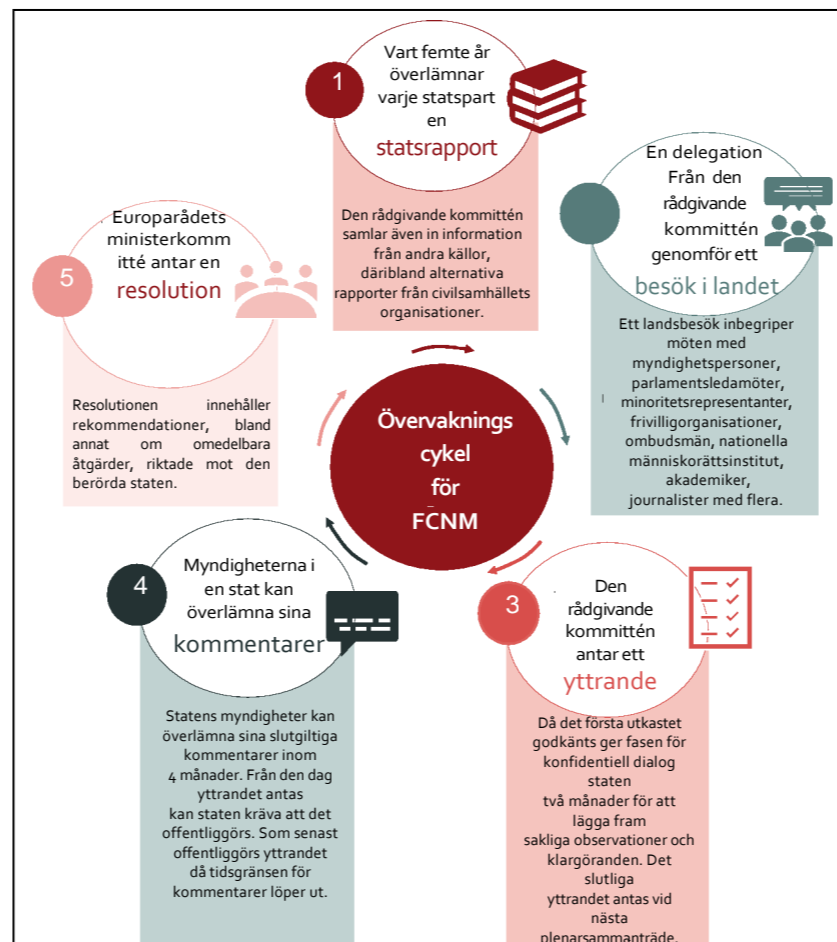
1

Vart femte år överlämnar varje statspart en statsrapport

Den rådgivande kommittén samlar även in information från andra källor, däribland alternativa rapporter från civilsamhällets organisationer.

En delegation Från den rådgivande kommittén genomför ett besök i landet

Ett landsbesök inbegriper möten med myndighetspersoner, parlamentsledamöter, minoritetsrepresentanter, frivilligorganisationer, ombudsmän, nationella människorättsinstitut, akademiker, journalister med flera.

5

Europarådets ministerkommitté antar en resolution

Resolutionen innehåller rekommendationer, bland annat om omedelbara åtgärder, riktade mot den berörda staten.

Övervaknings cykel för FCNM

4

Myndigheterna i en stat kan överlämna sina kommentarer

Statens myndigheter kan överlämna sina slutgiltiga kommentarer inom 4 månader. Från den dag yttrandet antas kan staten kräva att det offentliggörs. Som senast offentliggörs yttrandet då tidsgränsen för kommentarer löper ut.

3

Den rådgivande kommittén antar ett yttrande

Då det första utkastet godkänts ger fasen för konfidentiell dialog staten två månader för att lägga fram sakliga observationer och klargöranden. Det slutliga yttrandet antas vid nästa plenarsammanträde.